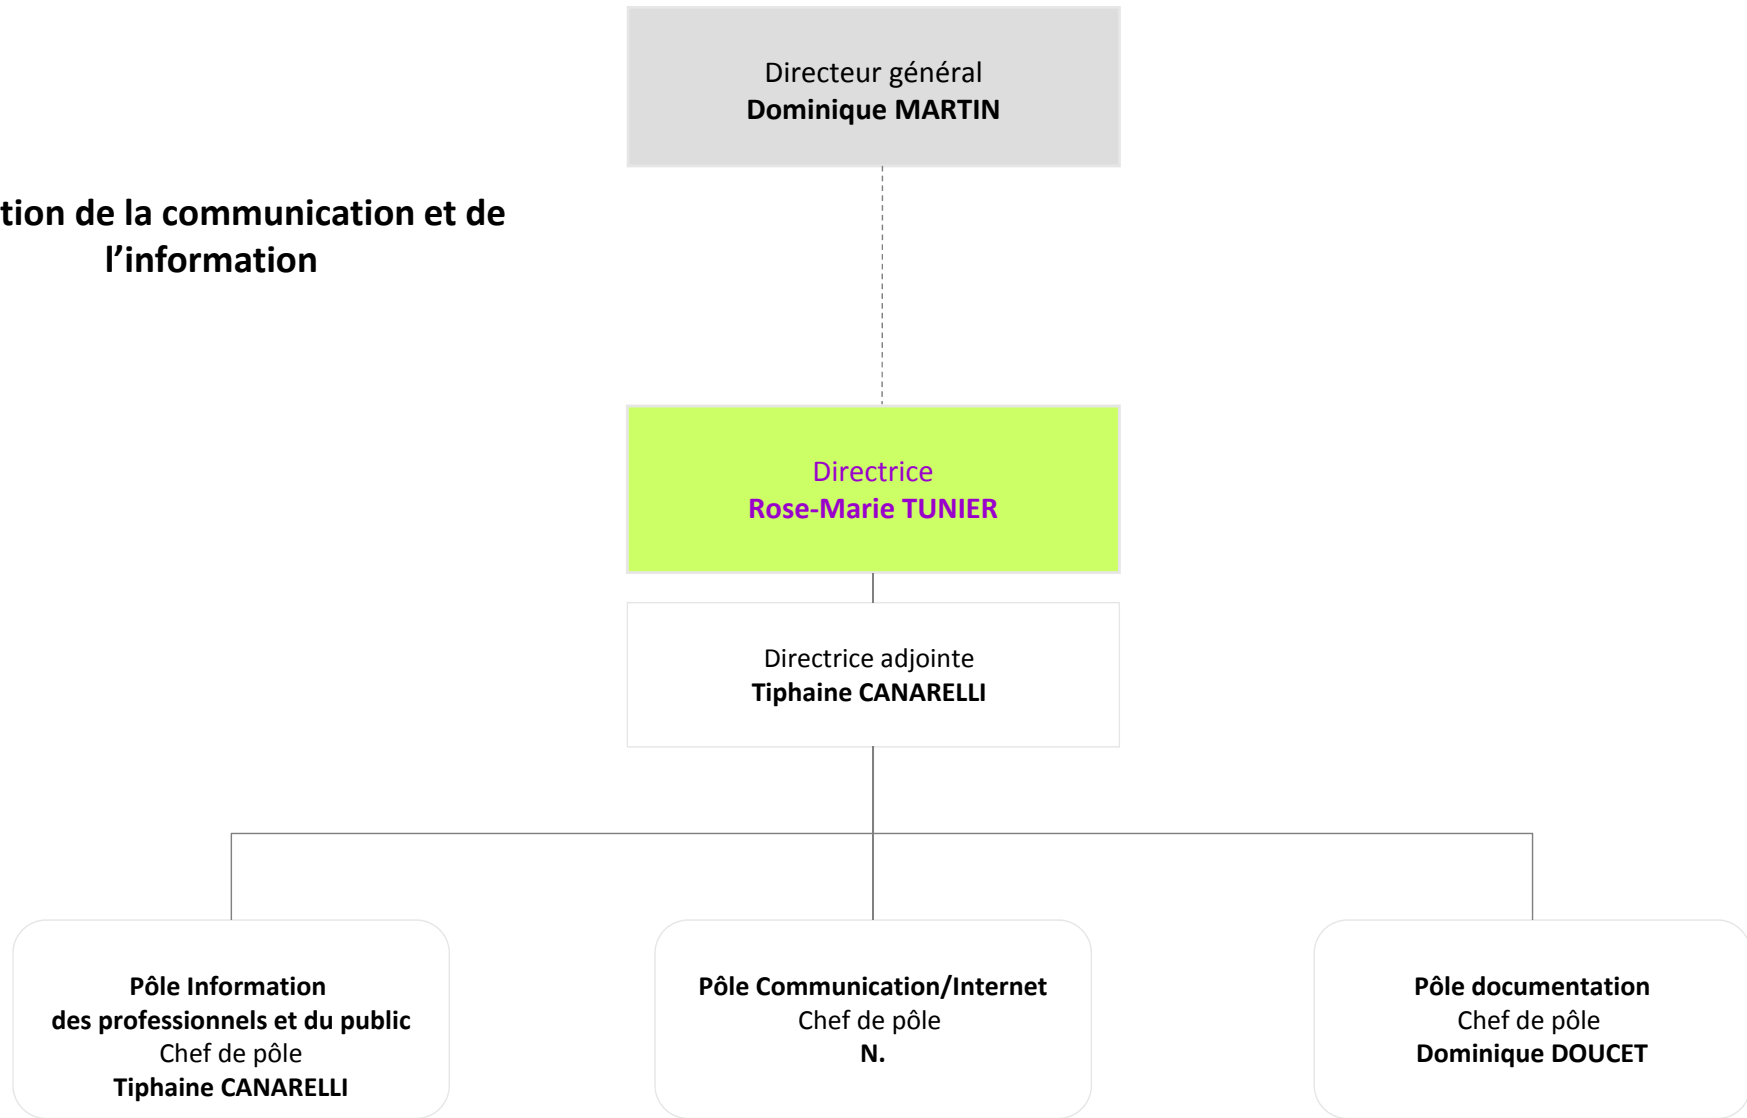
Directeur général
**Dominique MARTIN**

tion de la communication et de l'information

Directrice
**Rose-Marie TUNIER**

Directrice adjointe
**Tiphaine CANARELLI**

**Pôle Information des professionnels et du public**
Chef de pôle
**Tiphaine CANARELLI**

**Pôle Communication/Internet**
Chef de pôle
**N.**

**Pôle documentation**
Chef de pôle
**Dominique DOUCET**